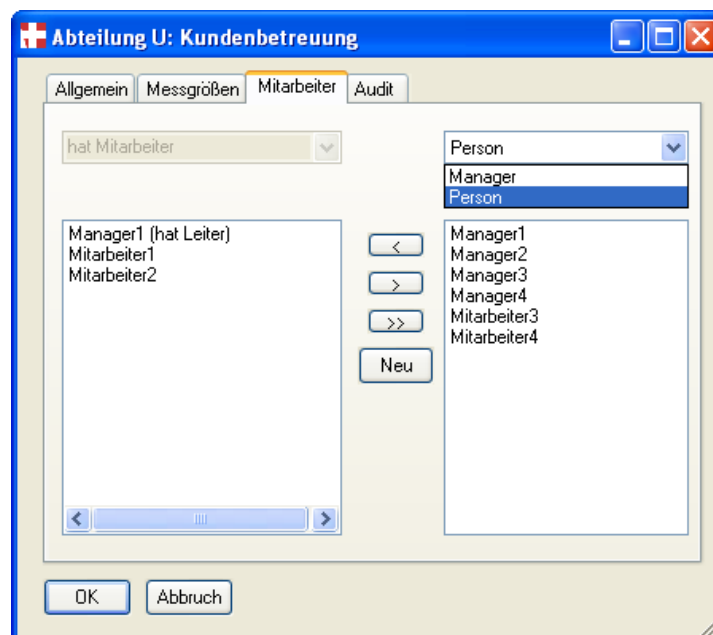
Abteilung U: Kundenbetreuung

Allgemein Messgrößen Mitarbeiter Audit

hat Mitarbeiter

Person
Manager
Person

Manager1 (hat Leiter)
Mitarbeiter1
Mitarbeiter2

<
>
>>
Neu

Manager1
Manager2
Manager3
Manager4
Mitarbeiter3
Mitarbeiter4

OK Abbruch